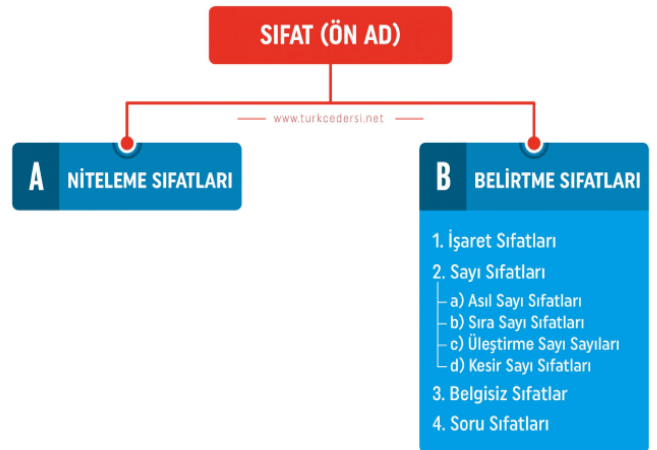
SIFAT (ÖN AD)

www.turkcedersi.net

A NİTELEME SIFATLARI

B BELİRTME SIFATLARI

1. İşaret Sıfatları
2. Sayı Sıfatları
a) Asıl Sayı Sıfatları
b) Sıra Sayı Sıfatları
c) Üleştirme Sayı Sayıları
d) Kesir Sayı Sıfatları
3. Belgisiz Sıfatlar
4. Soru Sıfatları